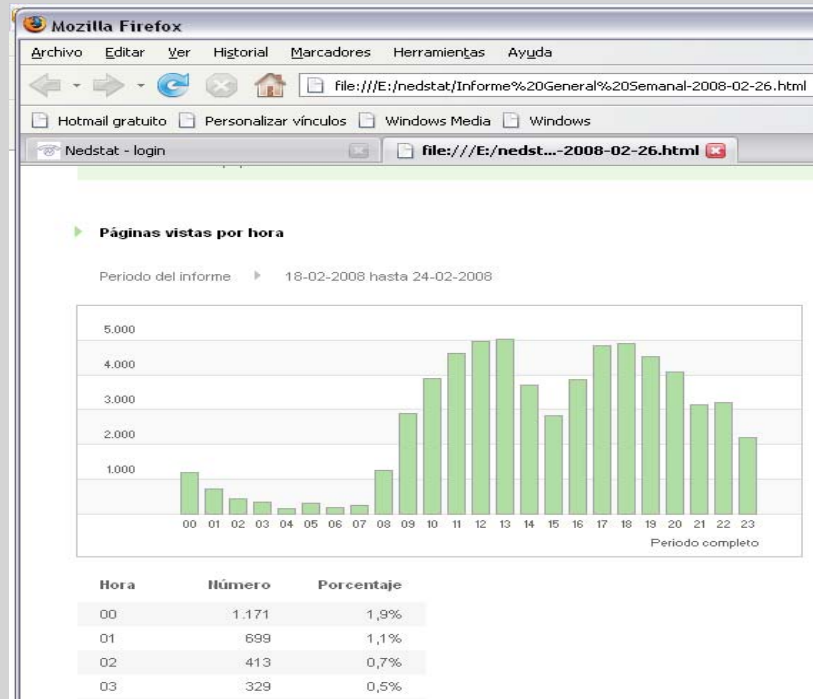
Mozilla Firefox

Archivo Editar Ver Historial Marcadores Herramientas Ayuda

file:///E:/nedstat/Informe%20General%20Semanal-2008-02-26.html

Hotmail gratuito Personalizar vínculos Windows Media Windows

Nedstat - login

file:///E:/nedst...-2008-02-26.html

Páginas vistas por hora

Periodo del informe 18-02-2008 hasta 24-02-2008

5.000
4.000
3.000
2.000
1.000

00 01 02 03 04 05 06 07 08 09 10 11 12 13 14 15 16 17 18 19 20 21 22 23

Periodo completo

| Hora | Número | Porcentaje |
|---|---|---|
| 00 | 1.171 | 1,9% |
| 01 | 699 | 1,1% |
| 02 | 413 | 0,7% |
| 03 | 329 | 0,5% |